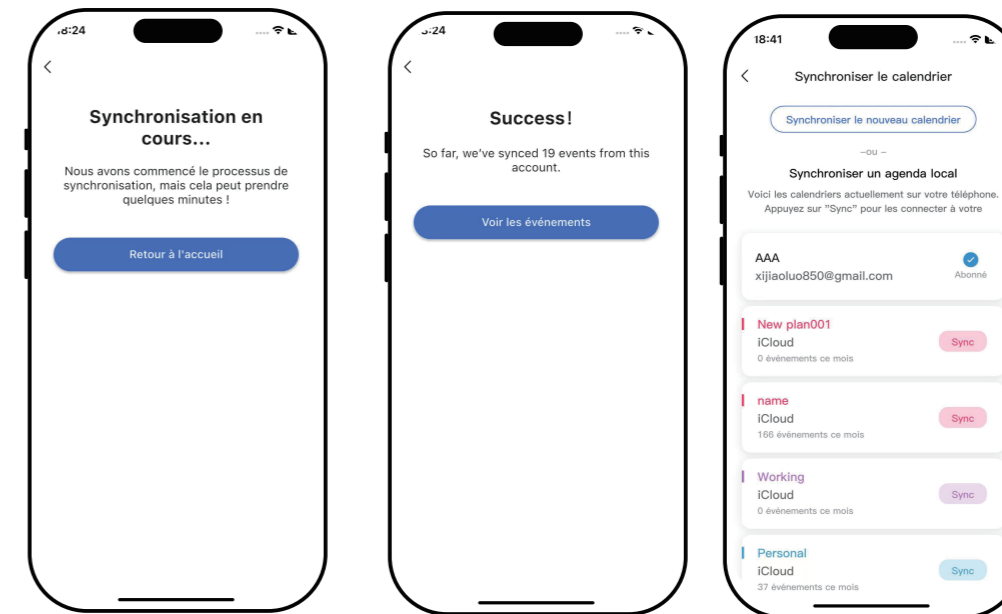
18:24

Synchronisation en cours...

Nous avons commencé le processus de synchronisation, mais cela peut prendre quelques minutes !

Retour à l'accueil

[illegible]:24

Success!

So far, we've synced 19 events from this account.

Voir les événements

18:41

Synchroniser le calendrier

Synchroniser le nouveau calendrier

–ou –

Synchroniser un agenda local

Voici les calendriers actuellement sur votre téléphone. Appuyez sur "Sync" pour les connecter à votre

AAA
xijiaoluo850@gmail.com
Abonné

New plan001
iCloud
0 événements ce mois
Sync

name
iCloud
166 événements ce mois
Sync

Working
iCloud
0 événements ce mois
Sync

Personal
iCloud
37 événements ce mois
Sync